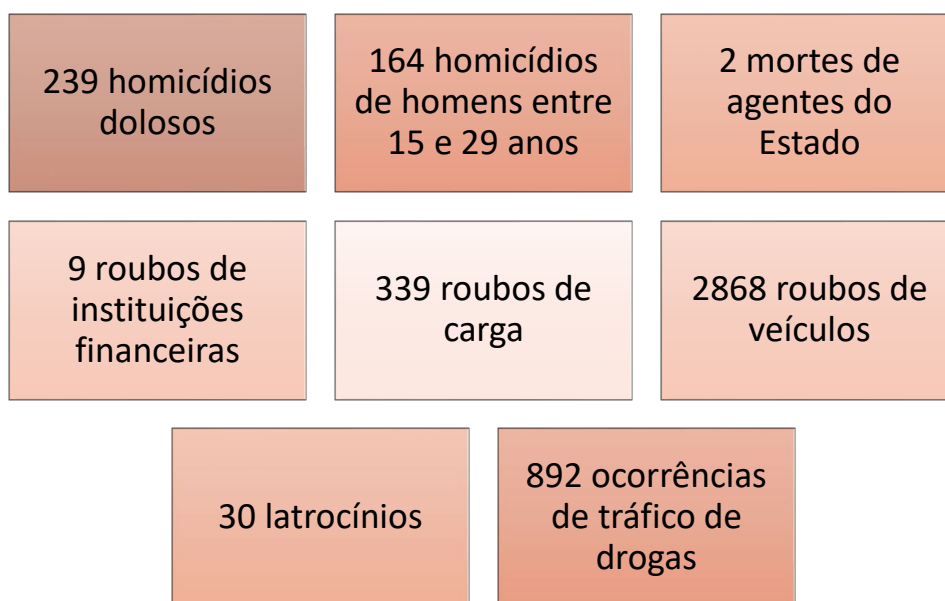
239 homicídios dolosos

164 homicídios de homens entre 15 e 29 anos

2 mortes de agentes do Estado

9 roubos de instituições financeiras

339 roubos de carga

2868 roubos de veículos

30 latrocínios

892 ocorrências de tráfico de drogas